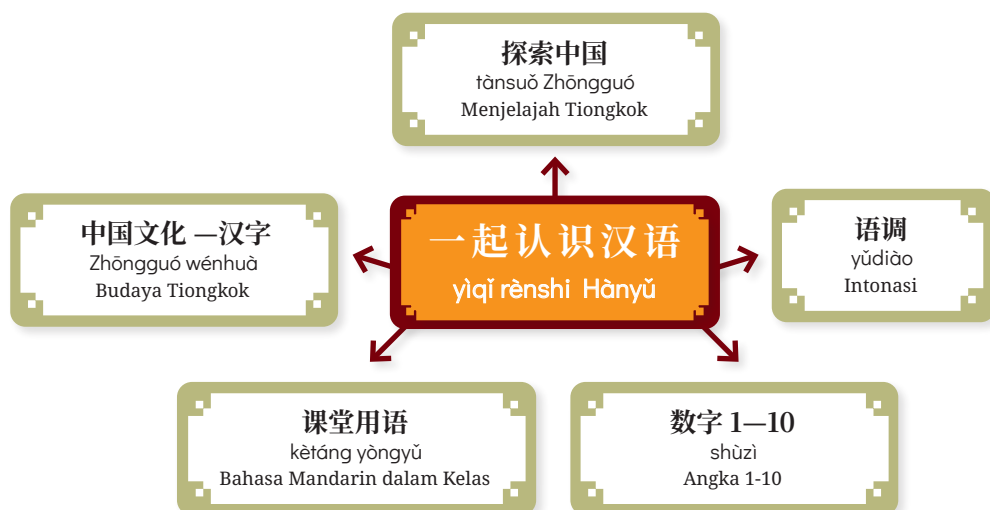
探索中国
tànsuǒ Zhōngguó
Menjelajah Tiongkok

中国文化 —汉字
Zhōngguó wénhuà
Budaya Tiongkok

一起认识汉语
yìqǐ rènshi Hànyǔ

语调
yǔdiào
Intonasi

课堂用语
kètáng yòngyǔ
Bahasa Mandarin dalam Kelas

数字 1—10
shùzì
Angka 1-10